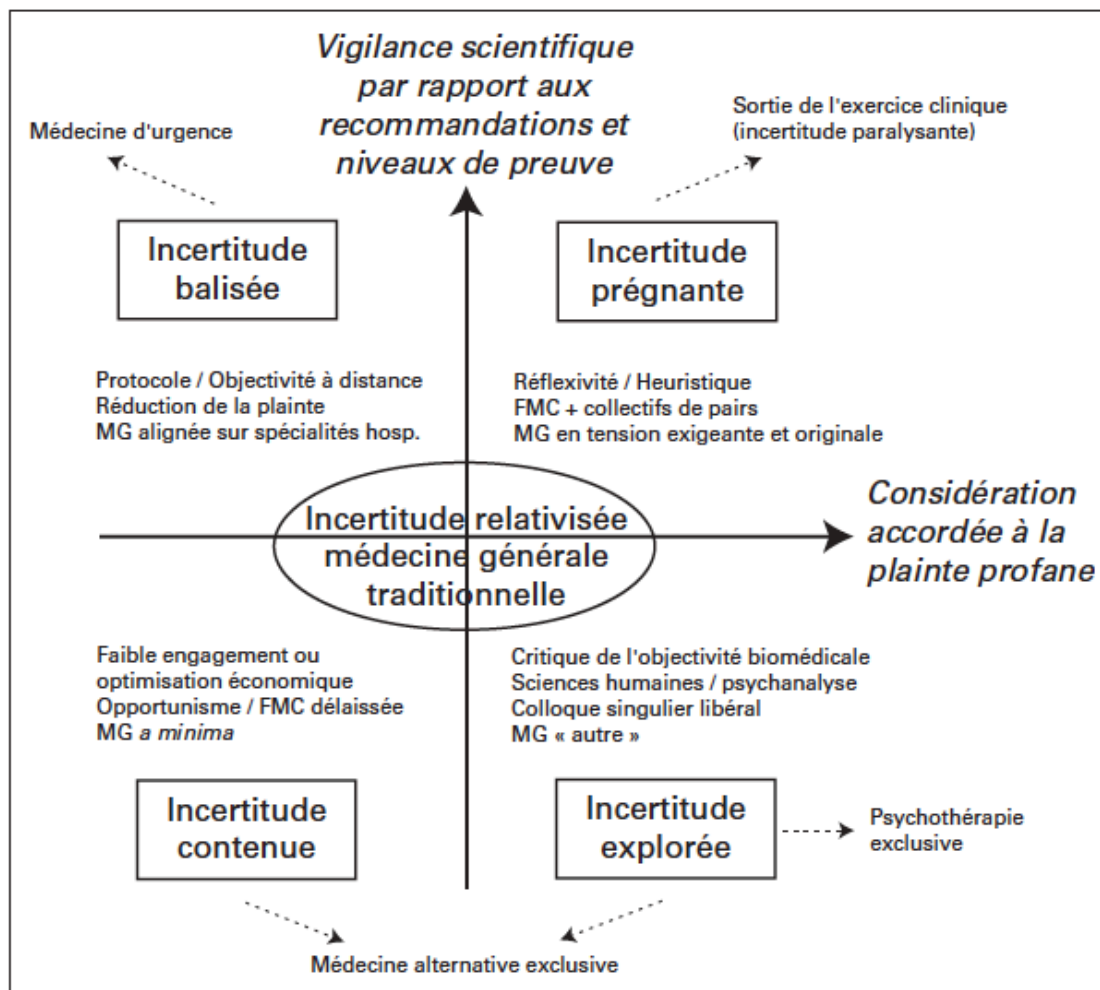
Vigilance scientifique par rapport aux recommandations et niveaux de preuve

Médecine d'urgence

Sortie de l'exercice clinique (incertitude paralysante)

Incertitude balisée

Incertitude prégnante

Protocole / Objectivité à distance
Réduction de la plainte
MG alignée sur spécialités hosp.

Réflexivité / Heuristique
FMC + collectifs de pairs
MG en tension exigeante et originale

Incertitude relativisée médecine générale traditionnelle

Considération accordée à la plainte profane

Faible engagement ou optimisation économique
Opportunisme / FMC délaissée
MG *a minima*

Critique de l'objectivité biomédicale
Sciences humaines / psychanalyse
Colloque singulier libéral
MG « autre »

Incertitude contenue

Incertitude explorée

Psychothérapie exclusive

Médecine alternative exclusive